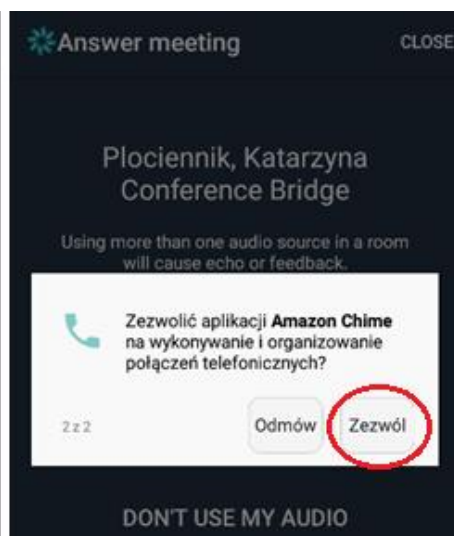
Answer meeting

CLOSE

Plociennik, Katarzyna
Conference Bridge

Using more than one audio source in a room will cause echo or feedback.

Zezwolić aplikacji **Amazon Chime** na wykonywanie i organizowanie połączeń telefonicznych?

2 z 2

Odmów

Zezwól

DON'T USE MY AUDIO